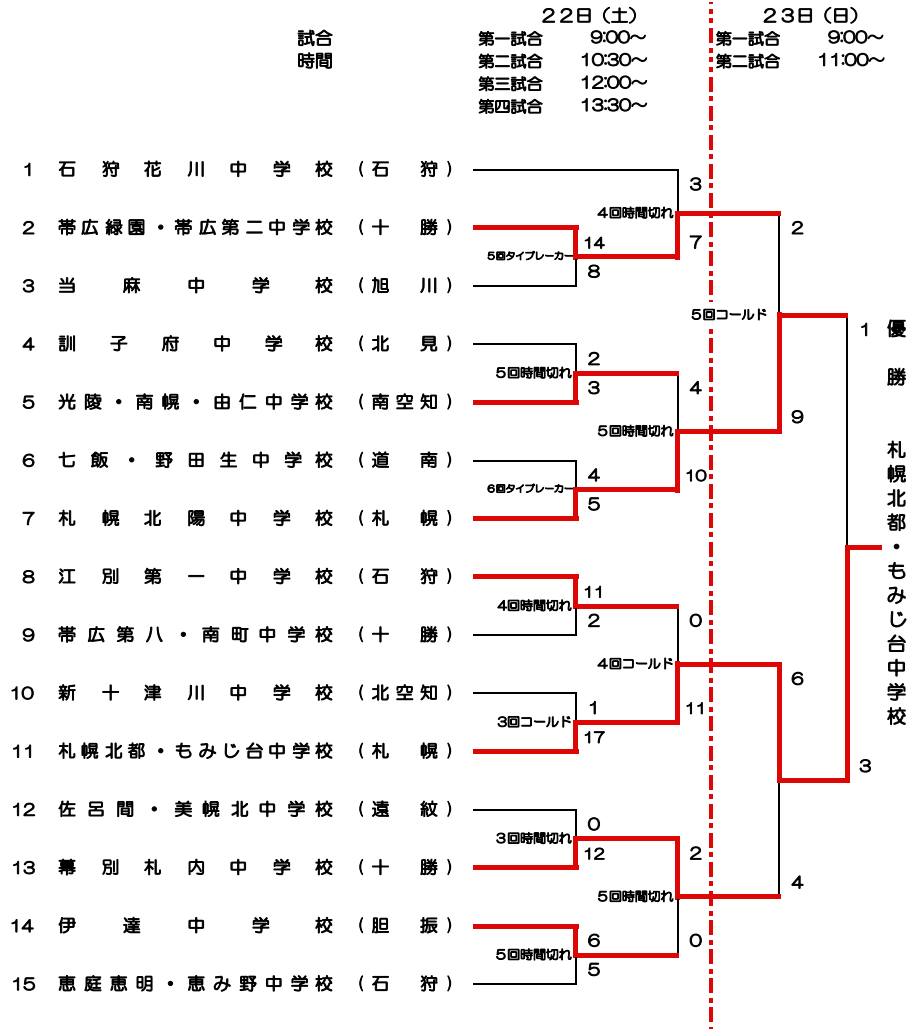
試合
時間

22日（土）
第一試合 9:00～
第二試合 10:30～
第三試合 12:00～
第四試合 13:30～

23日（日）
第一試合 9:00～
第二試合 11:00～

1 石狩花川中学校（石狩）
2 帯広緑園・帯広第二中学校（十勝）
3 当麻中学校（旭川）
4 訓子府中学校（北見）
5 光陵・南幌・由仁中学校（南空知）
6 七飯・野田生中学校（道南）
7 札幌北陽中学校（札幌）
8 江別第一中学校（石狩）
9 帯広第八・南町中学校（十勝）
10 新十津川中学校（北空知）
11 札幌北都・もみじ台中学校（札幌）
12 佐呂間・美幌北中学校（遠紋）
13 幕別札内中学校（十勝）
14 伊達中学校（胆振）
15 恵庭恵明・恵み野中学校（石狩）

5回タイブレーカー
14
8
3
4回時間切れ
7
5回時間切れ
2
3
4
5回時間切れ
6回タイブレーカー
4
5
10
5回コールド
2
9
4回時間切れ
11
2
0
4回コールド
3回コールド
1
17
11
6
3回時間切れ
0
12
2
5回時間切れ
5回時間切れ
6
5
0
4
1
3
優勝
札幌北都・もみじ台中学校